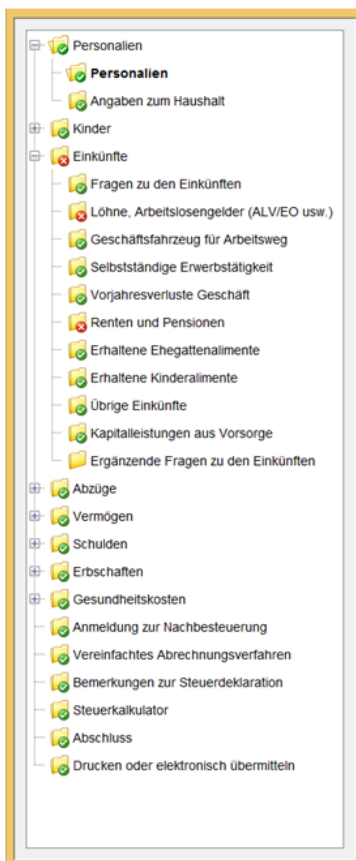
Personalien
Personalien
Angaben zum Haushalt
Kinder
Einkünfte
Fragen zu den Einkünften
Löhne, Arbeitslosengelder (ALV/EO usw.)
Geschäftsfahrzeug für Arbeitsweg
Selbstständige Erwerbstätigkeit
Vorjahresverluste Geschäft
Renten und Pensionen
Erhaltene Ehegattenalimente
Erhaltene Kinderalimente
Übrige Einkünfte
Kapitalleistungen aus Vorsorge
Ergänzende Fragen zu den Einkünften
Abzüge
Vermögen
Schulden
Erbschaften
Gesundheitskosten
Anmeldung zur Nachbesteuerung
Vereinfachtes Abrechnungsverfahren
Bemerkungen zur Steuerdeklaration
Steuerkalkulator
Abschluss
Drucken oder elektronisch übermitteln